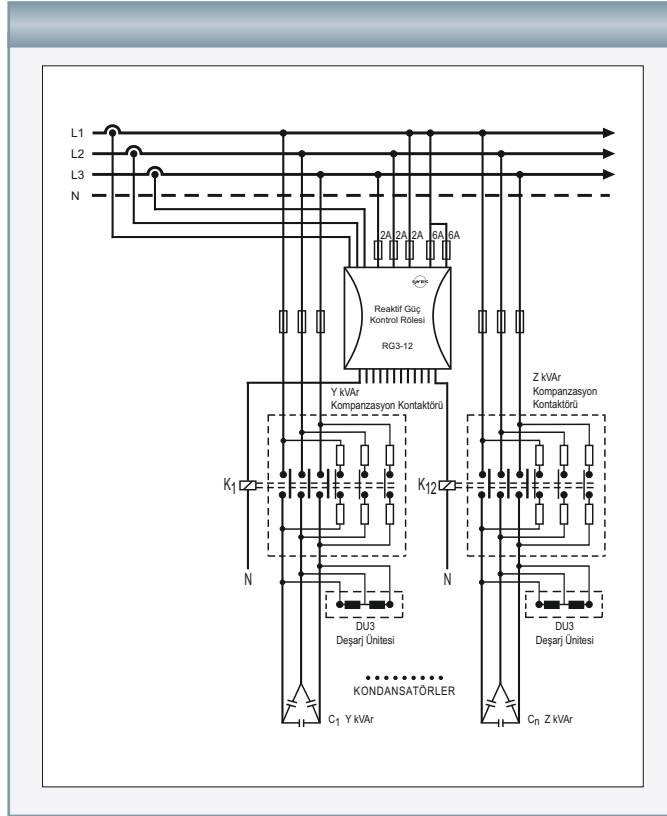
L1
L2
L3
N

2A 2A 2A 6A 6A

Reaktif Güç Kontrol Rölesi

RG3-12

Y kVAr Kompanzasyon Kontaktörü

Z kVAr Kompanzasyon Kontaktörü

$K_1$

$K_{12}$

N

N

DU3 Deşarj Ünitesi

DU3 Deşarj Ünitesi

KONDANSATÖRLER

$C_1$ Y kVAr

$C_n$ Z kVAr